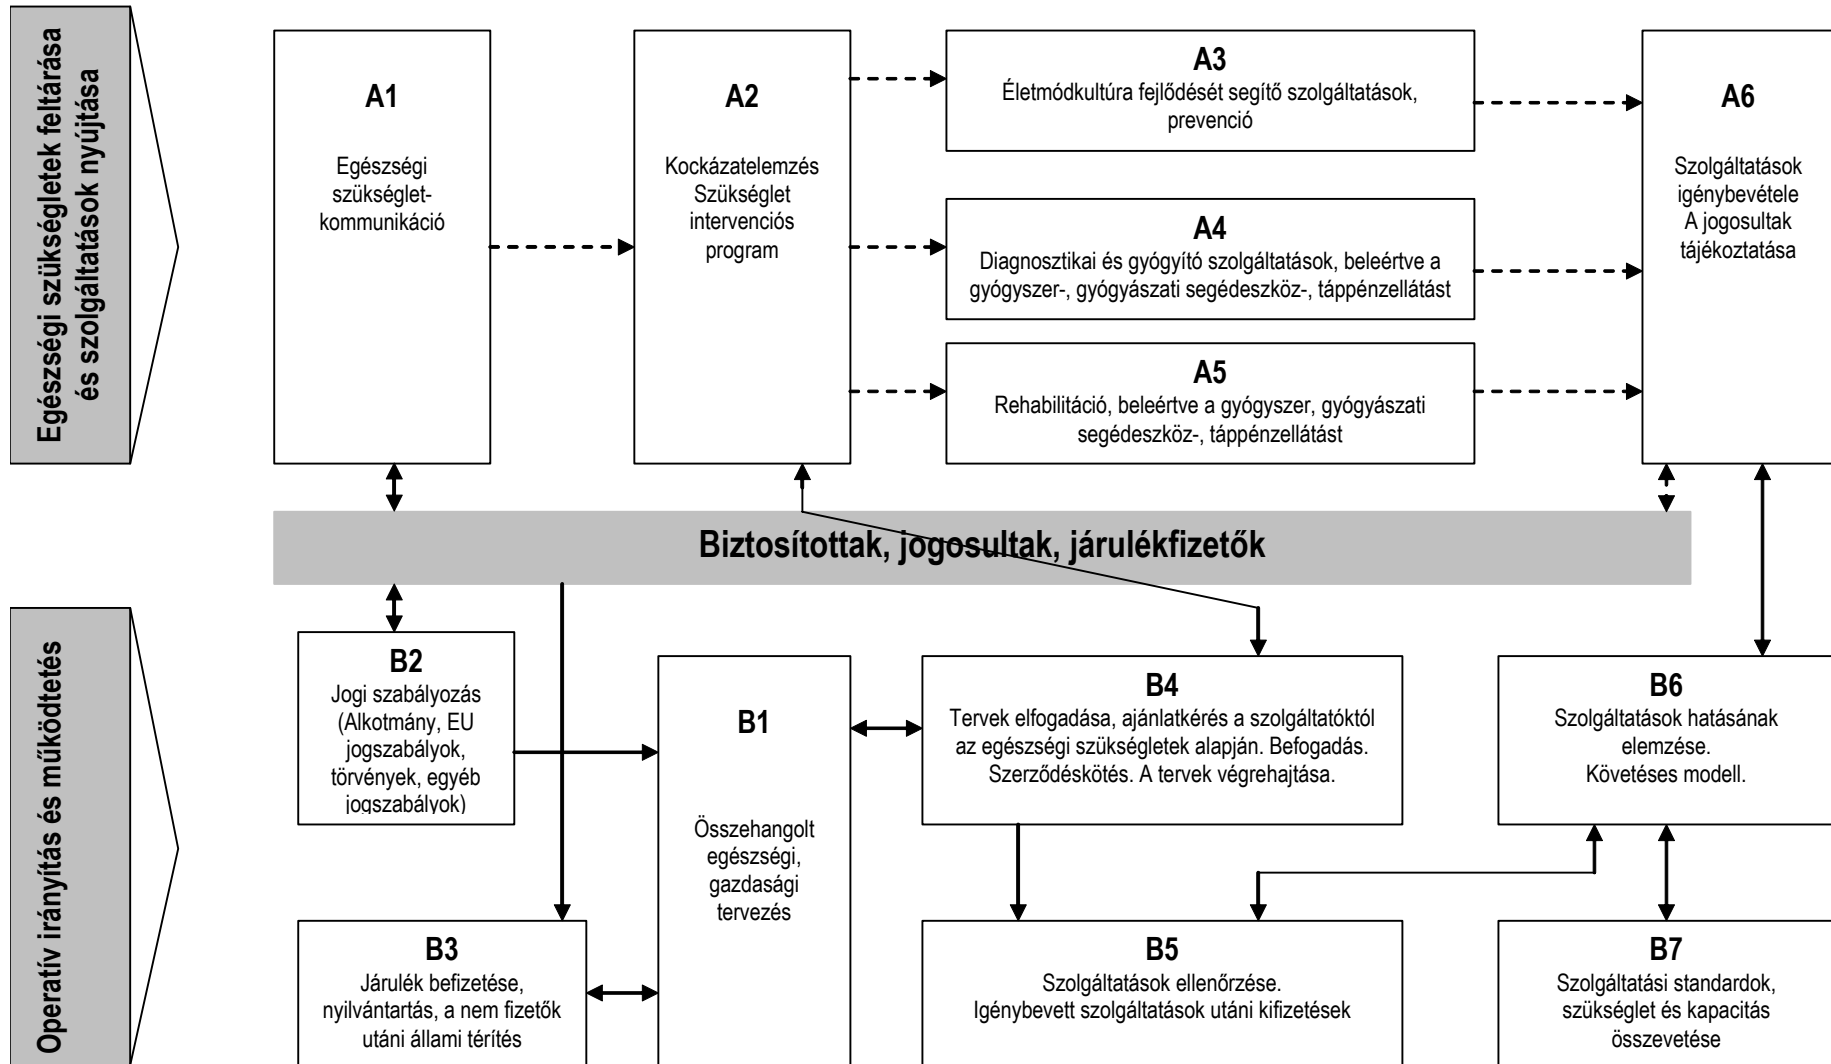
Egészségi szükségletek feltárása és szolgáltatások nyújtása

A1
Egészségi szükséglet-kommunikáció

A2
Kockázatelemzés Szükséglet intervenciós program

A3
Életmódkultúra fejlődését segítő szolgáltatások, prevenció

A4
Diagnosztikai és gyógyító szolgáltatások, beleértve a gyógyszer-, gyógyászati segédeszköz-, táppénzellátást

A5
Rehabilitáció, beleértve a gyógyszer, gyógyászati segédeszköz-, táppénzellátást

A6
Szolgáltatások igénybevétele A jogosultak tájékoztatása

Biztosítottak, jogosultak, járulékfizetők

Operatív irányítás és működtetés

B2
Jogi szabályozás (Alkotmány, EU jogszabályok, törvények, egyéb jogszabályok)

B1
Összehangolt egészségi, gazdasági tervezés

B4
Tervek elfogadása, ajánlatkérés a szolgáltatóktól az egészségi szükségletek alapján. Befogadás. Szerződéskötés. A tervek végrehajtása.

B6
Szolgáltatások hatásának elemzése. Követéses modell.

B3
Járulék befizetése, nyilvántartás, a nem fizetők utáni állami térítés

B5
Szolgáltatások ellenőrzése. Igénybevett szolgáltatások utáni kifizetések

B7
Szolgáltatási standardok, szükséglet és kapacitás összevetése